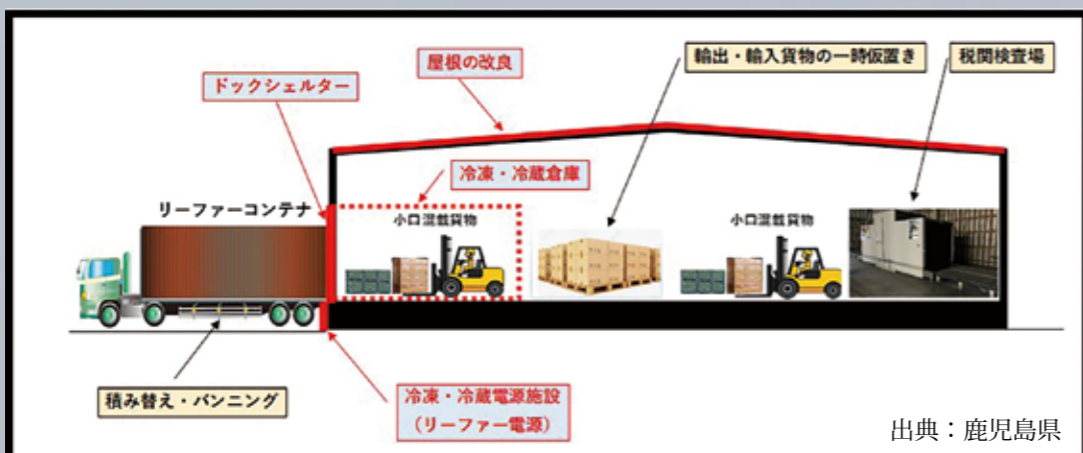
屋根の改良

輸出・輸入貨物の一時仮置き

税関検査場

ドックシェルター

冷凍・冷蔵倉庫

リーファーコンテナ

小口混載貨物

小口混載貨物

積み替え・バンニング

冷凍・冷蔵電源施設
（リーファー電源）

出典：鹿児島県